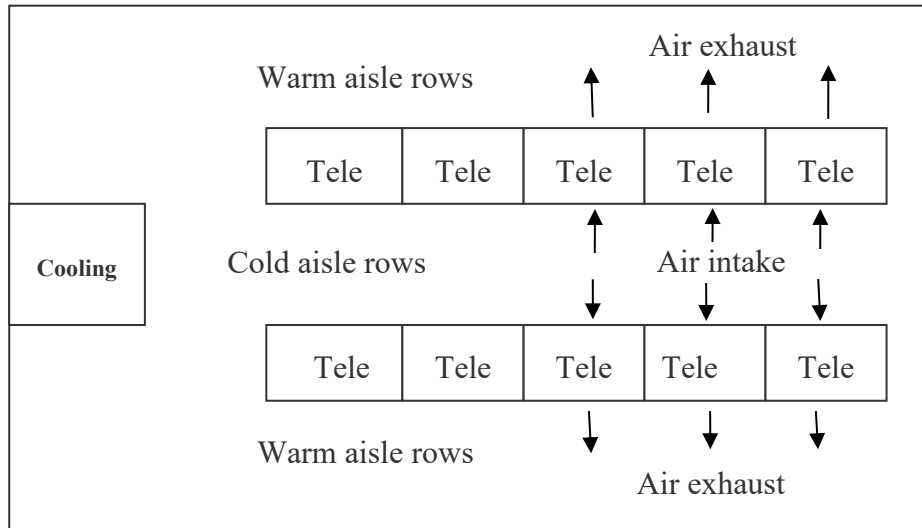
Air exhaust

Warm aisle rows

| Tele | Tele | Tele | Tele | Tele |
|---|---|---|---|---|

Cooling

Cold aisle rows

Air intake

| Tele | Tele | Tele | Tele | Tele |
|---|---|---|---|---|

Warm aisle rows

Air exhaust